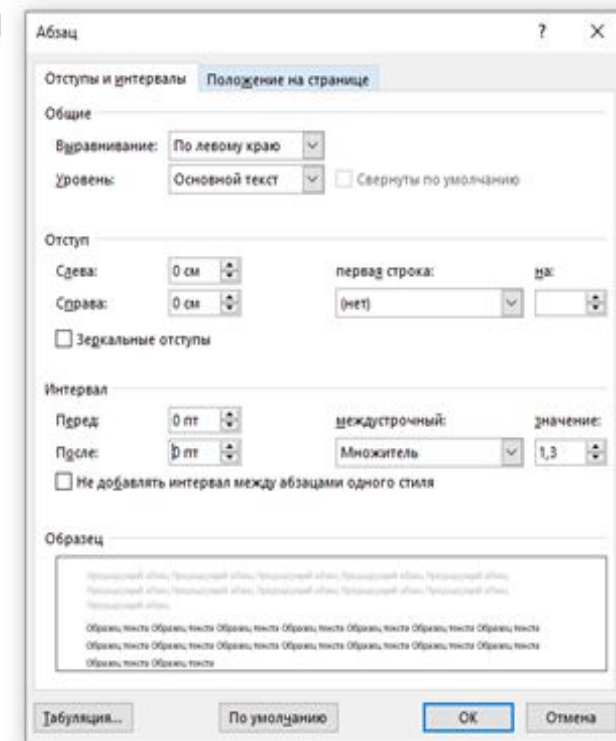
Абзац

?

×

Отступы и интервалы

Положение на странице

Общие

Выравнивание: По левому краю

Уровень: Основной текст

Свернуты по умолчанию

Отступ

Слева: 0 см

Справа: 0 см

первая строка:

(нет)

на:

Зеркальные отступы

Интервал

Перед: 0 пт

После: 0 пт

междустрочный:

Множитель

значение:

1,3

Не добавлять интервал между абзацами одного стиля

Образец

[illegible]

Образец текста Образец текста Образец текста Образец текста Образец текста Образец текста Образец текста Образец текста Образец текста Образец текста Образец текста Образец текста Образец текста Образец текста Образец текста Образец текста

Табуляция...

По умолчанию

ОК

Отмена